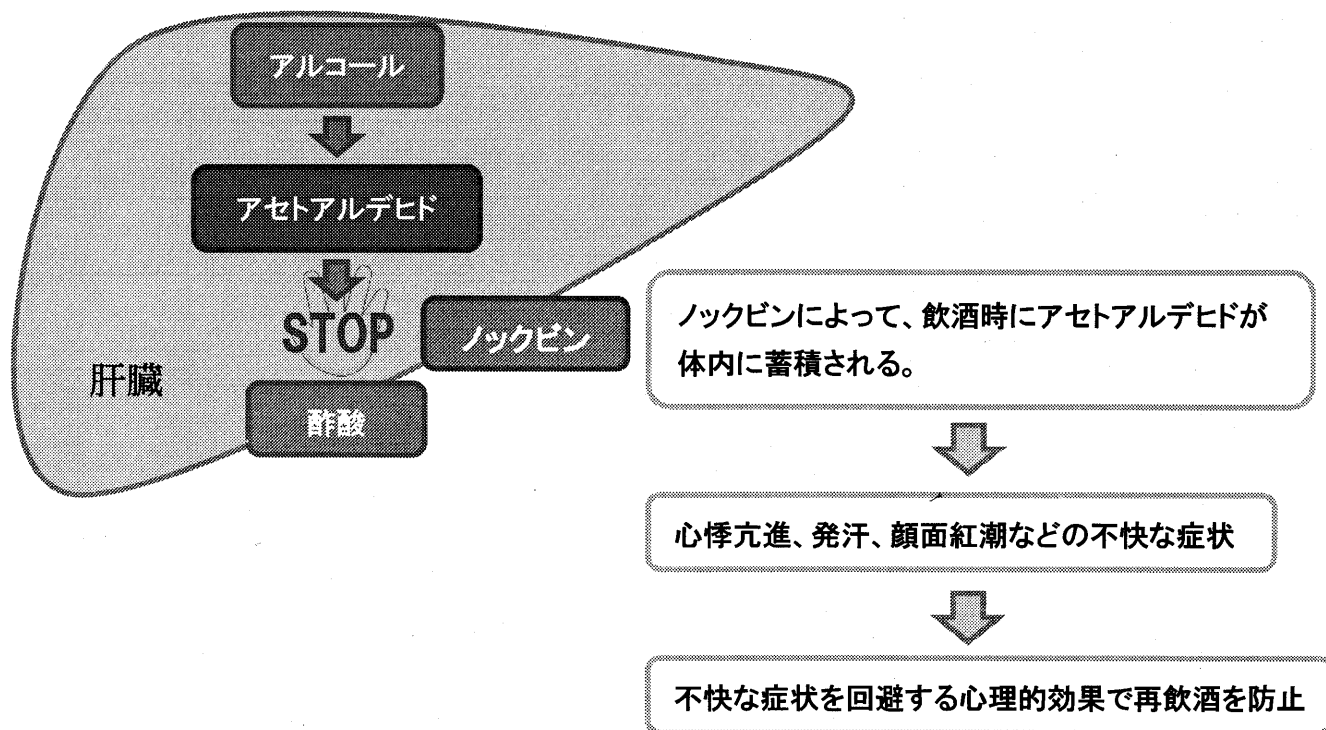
アルコール

アセトアルデヒド

STOP

ノックビン

肝臓

酢酸

ノックビンによって、飲酒時にアセトアルデヒドが体内に蓄積される。

心悸亢進、発汗、顔面紅潮などの不快な症状

不快な症状を回避する心理的効果で再飲酒を防止